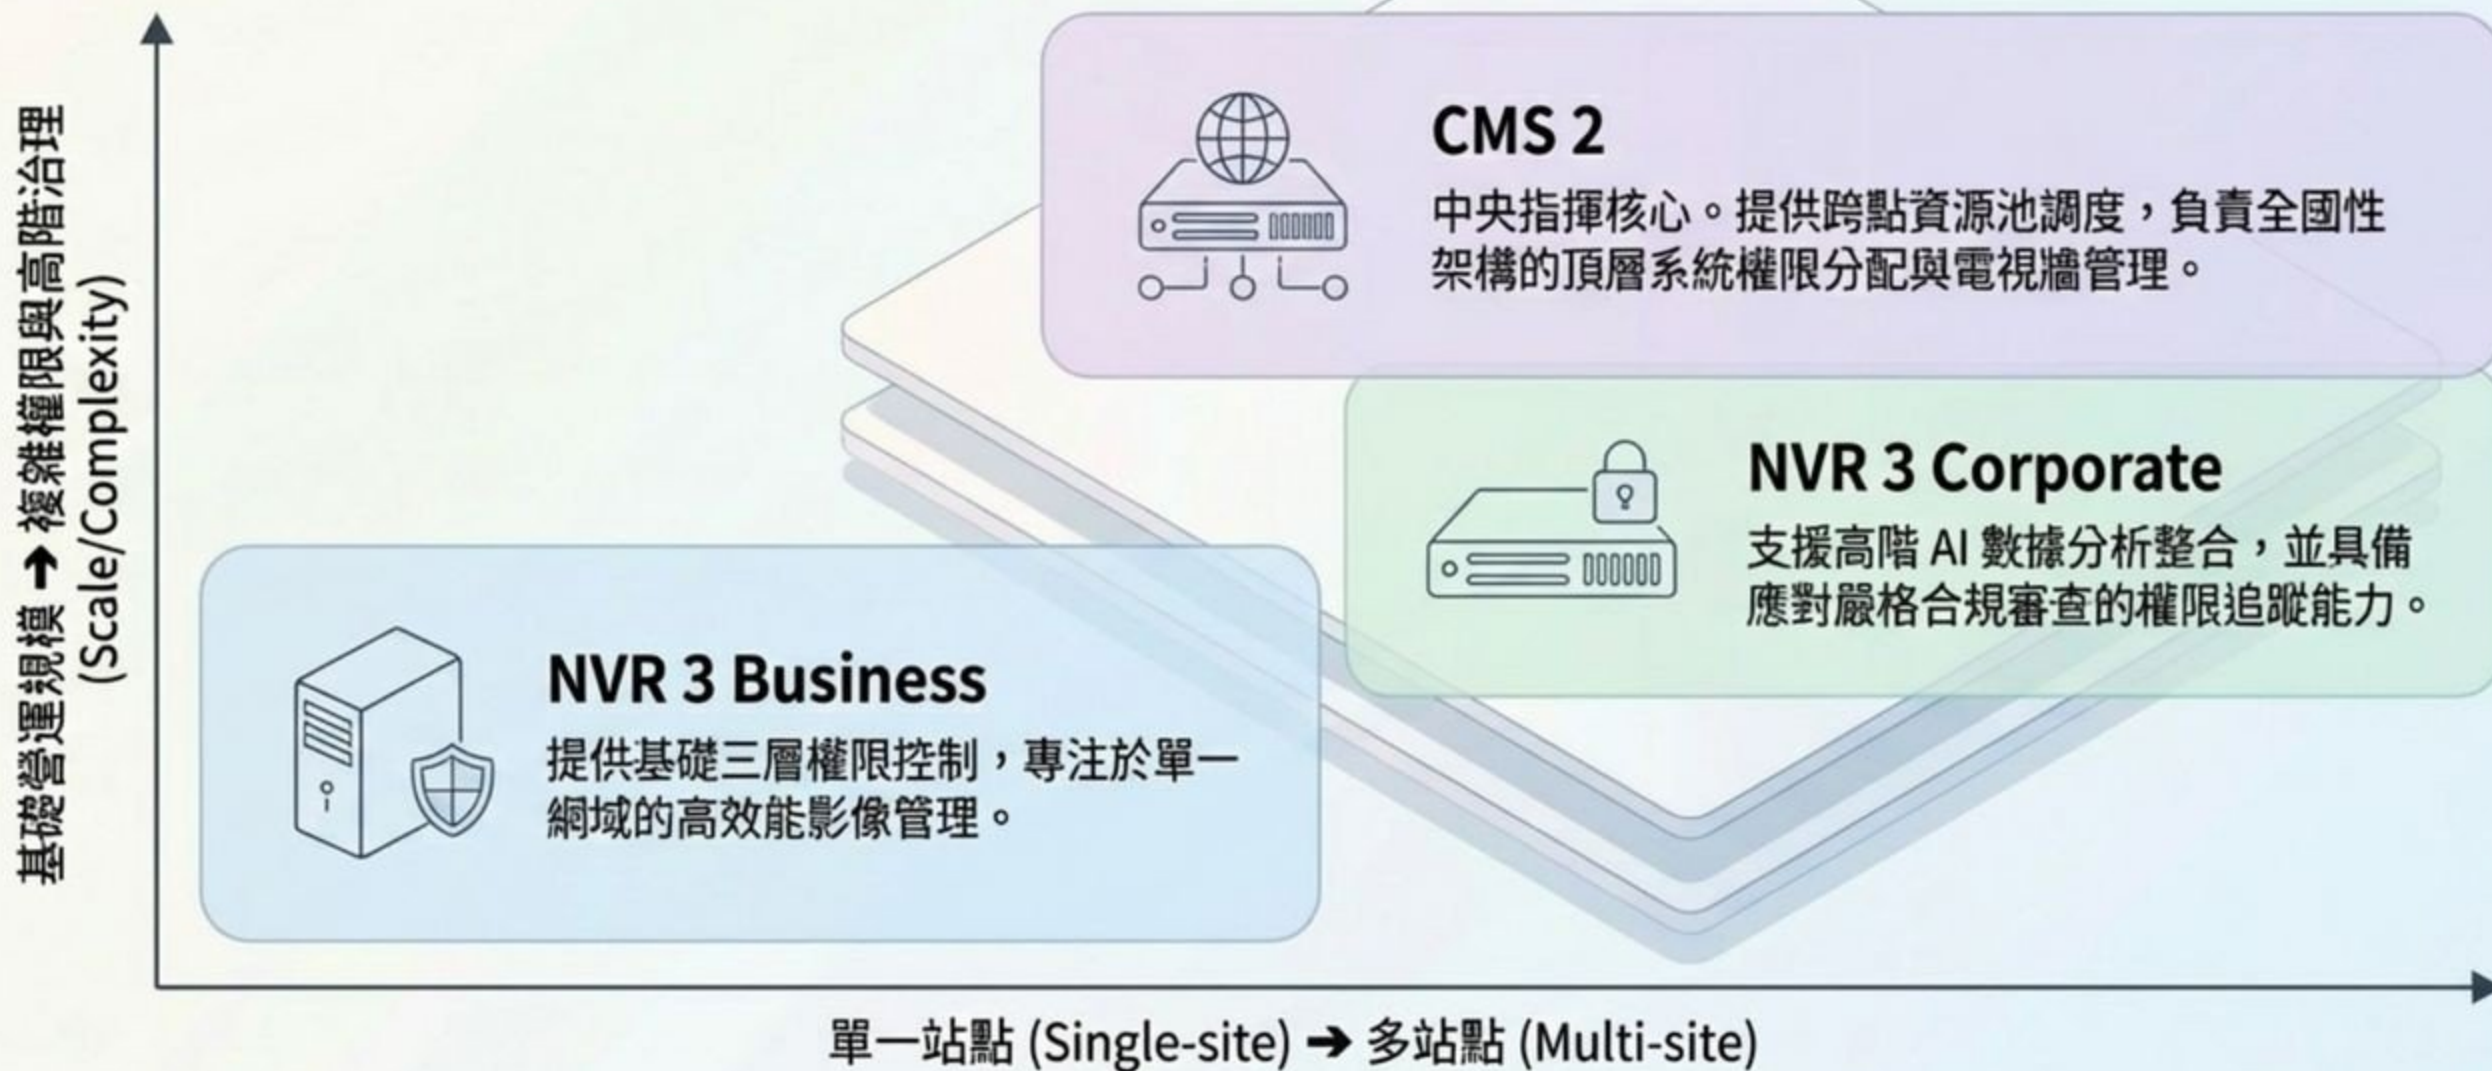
基礎營運規模 ➔ 複雜權限與高階治理 (Scale/Complexity)

CMS 2

中央指揮核心。提供跨點資源池調度，負責全國性架構的頂層系統權限分配與電視牆管理。

NVR 3 Corporate

支援高階 AI 數據分析整合，並具備應對嚴格合規審查的權限追蹤能力。

NVR 3 Business

提供基礎三層權限控制，專注於單一網域的高效能影像管理。

單一站點 (Single-site) ➔ 多站點 (Multi-site)